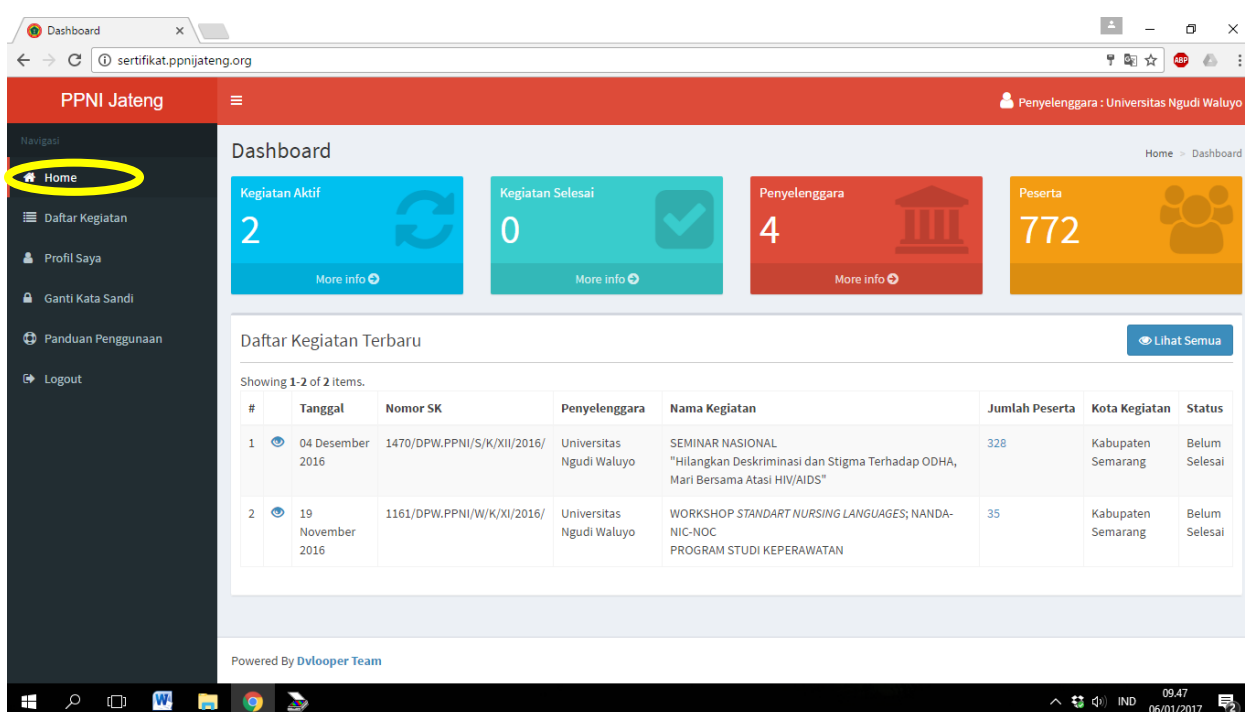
Dashboard ×

sertifikat.ppnijateng.org

PPNI Jateng

Penyelenggara : Universitas Ngudi Waluyo

Navigasi

Home

Daftar Kegiatan

Profil Saya

Ganti Kata Sandi

Panduan Penggunaan

Logout

Dashboard

Home > Dashboard

Kegiatan Aktif
2
More info

Kegiatan Selesai
0
More info

Penyelenggara
4
More info

Peserta
772

Daftar Kegiatan Terbaru

Lihat Semua

Showing 1-2 of 2 items.

| # | | Tanggal | Nomor SK | Penyelenggara | Nama Kegiatan | Jumlah Peserta | Kota Kegiatan | Status |
|---|---|---|---|---|---|---|---|---|
| 1 | | 04 Desember 2016 | 1470/DPW.PPNI/S/K/XII/2016/ | Universitas Ngudi Waluyo | SEMINAR NASIONAL "Hilangkan Deskriminasi dan Stigma Terhadap ODHA, Mari Bersama Atasi HIV/AIDS" | 328 | Kabupaten Semarang | Belum Selesai |
| 2 | | 19 November 2016 | 1161/DPW.PPNI/W/K/XI/2016/ | Universitas Ngudi Waluyo | WORKSHOP STANDART NURSING LANGUAGES; NANDA-NIC-NOC PROGRAM STUDI KEPERAWATAN | 35 | Kabupaten Semarang | Belum Selesai |

Powered By Dvlooper Team

IND 09.47 06/01/2017